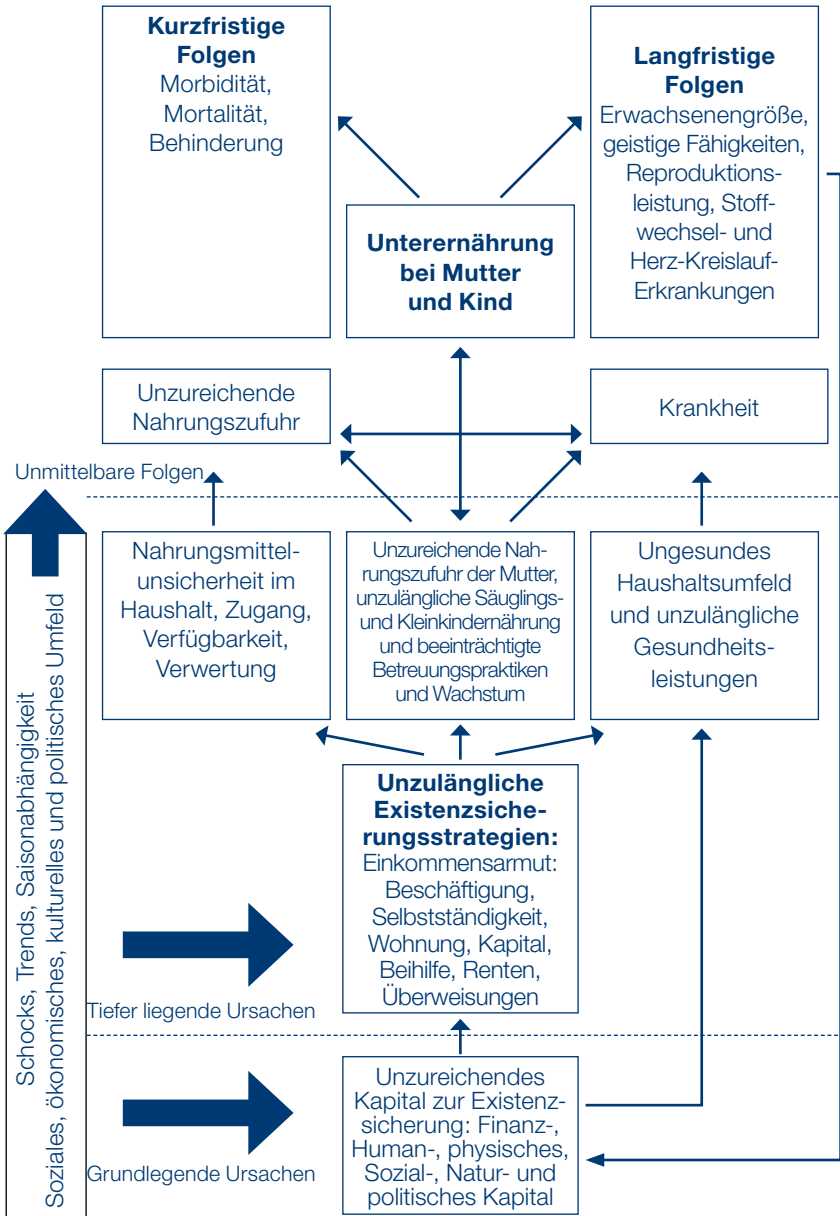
**Kurzfristige Folgen**
Morbidität, Mortalität, Behinderung

**Langfristige Folgen**
Erwachsenengröße, geistige Fähigkeiten, Reproduktionsleistung, Stoffwechsel- und Herz-Kreislauf-Erkrankungen

**Unterernährung bei Mutter und Kind**

Unzureichende Nahrungszufuhr

Krankheit

Unmittelbare Folgen

Nahrungsmittelunsicherheit im Haushalt, Zugang, Verfügbarkeit, Verwertung

Unzureichende Nahrungszufuhr der Mutter, unzulängliche Säuglings- und Kleinkindernährung und beeinträchtigte Betreuungspraktiken und Wachstum

Ungesundes Haushaltsumfeld und unzulängliche Gesundheitsleistungen

**Unzulängliche Existenzsicherungsstrategien:**
Einkommensarmut: Beschäftigung, Selbstständigkeit, Wohnung, Kapital, Beihilfe, Renten, Überweisungen

Tiefer liegende Ursachen

Unzureichendes Kapital zur Existenzsicherung: Finanz-, Human-, physisches, Sozial-, Natur- und politisches Kapital

Grundlegende Ursachen

Schocks, Trends, Saisonabhängigkeit
Soziales, ökonomisches, kulturelles und politisches Umfeld